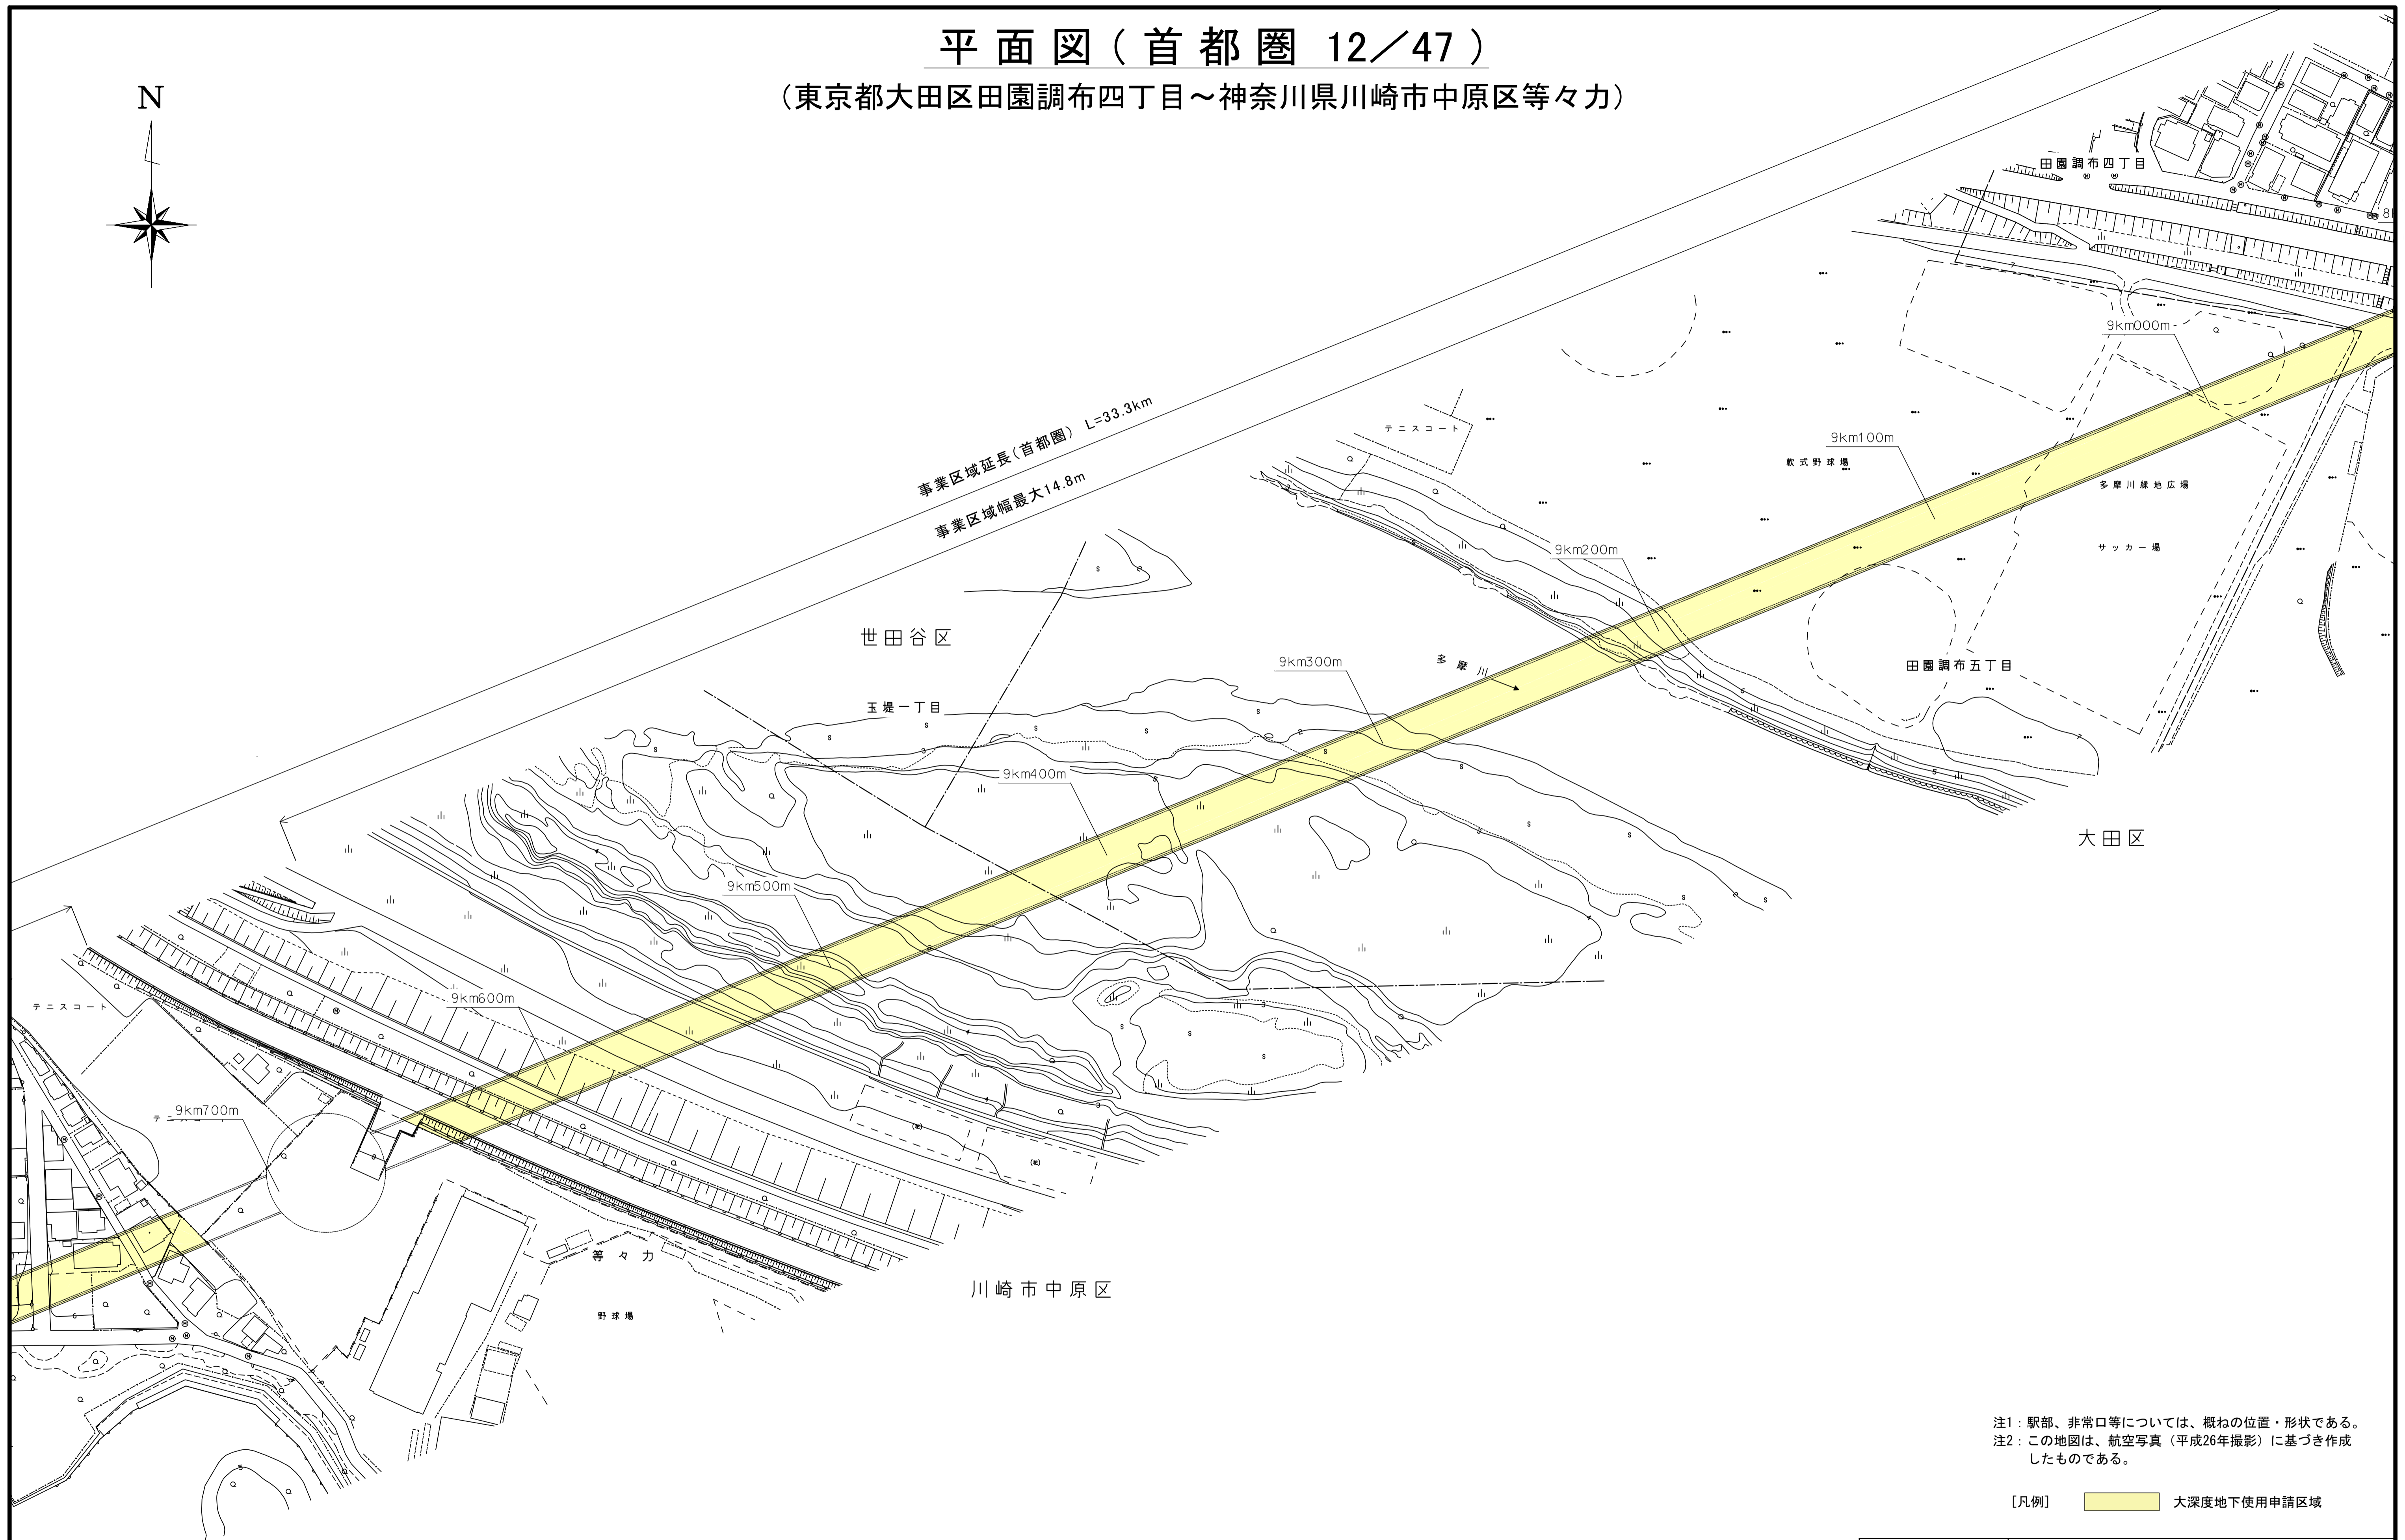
平面図（首都圏 12／47）
（東京都大田区田園調布四丁目～神奈川県川崎市中原区等々力）

N

田園調布四丁目

9km000m

事業区域延長（首都圏） L=33.3km
事業区域幅最大14.8m

テニスコート

9km100m

軟式野球場

多摩川緑地広場

サッカー場

9km200m

世田谷区

田園調布五丁目

9km300m

多摩川

玉堤一丁目

9km400m

大田区

9km500m

テニスコート

9km600m

9km700m

テ

等々力

川崎市中原区

野球場

注1：駅部、非常口等については、概ねの位置・形状である。
注2：この地図は、航空写真（平成26年撮影）に基づき作成したものである。

［凡例］ 大深度地下使用申請区域